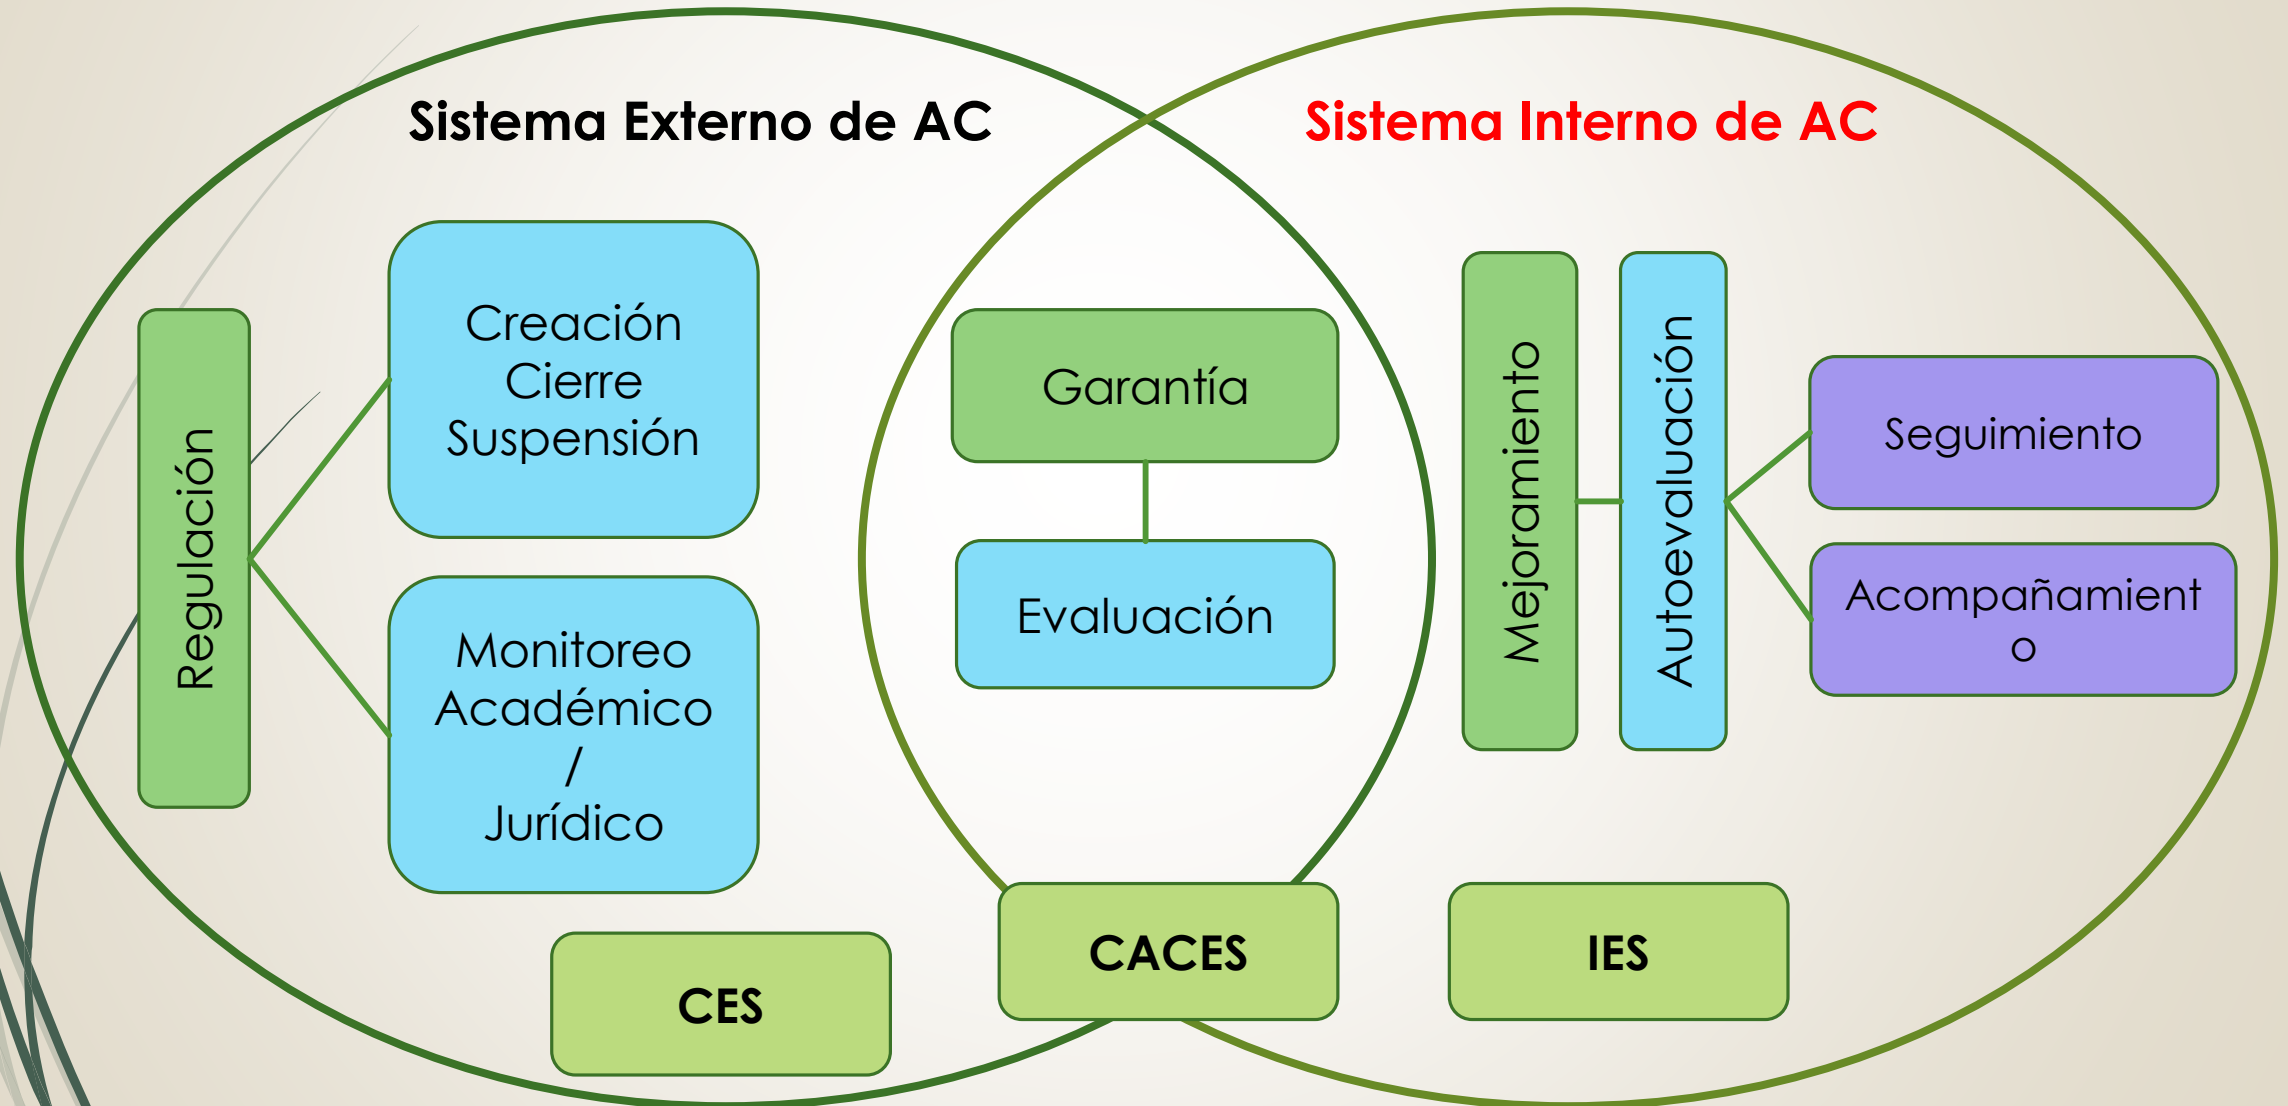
Sistema Externo de AC

Sistema Interno de AC

Regulación

Creación
Cierre
Suspensión

Monitoreo
Académico
/
Jurídico

Garantía

Evaluación

Mejoramiento

Autoevaluación

Seguimiento

Acompañamient
o

CES

CACES

IES